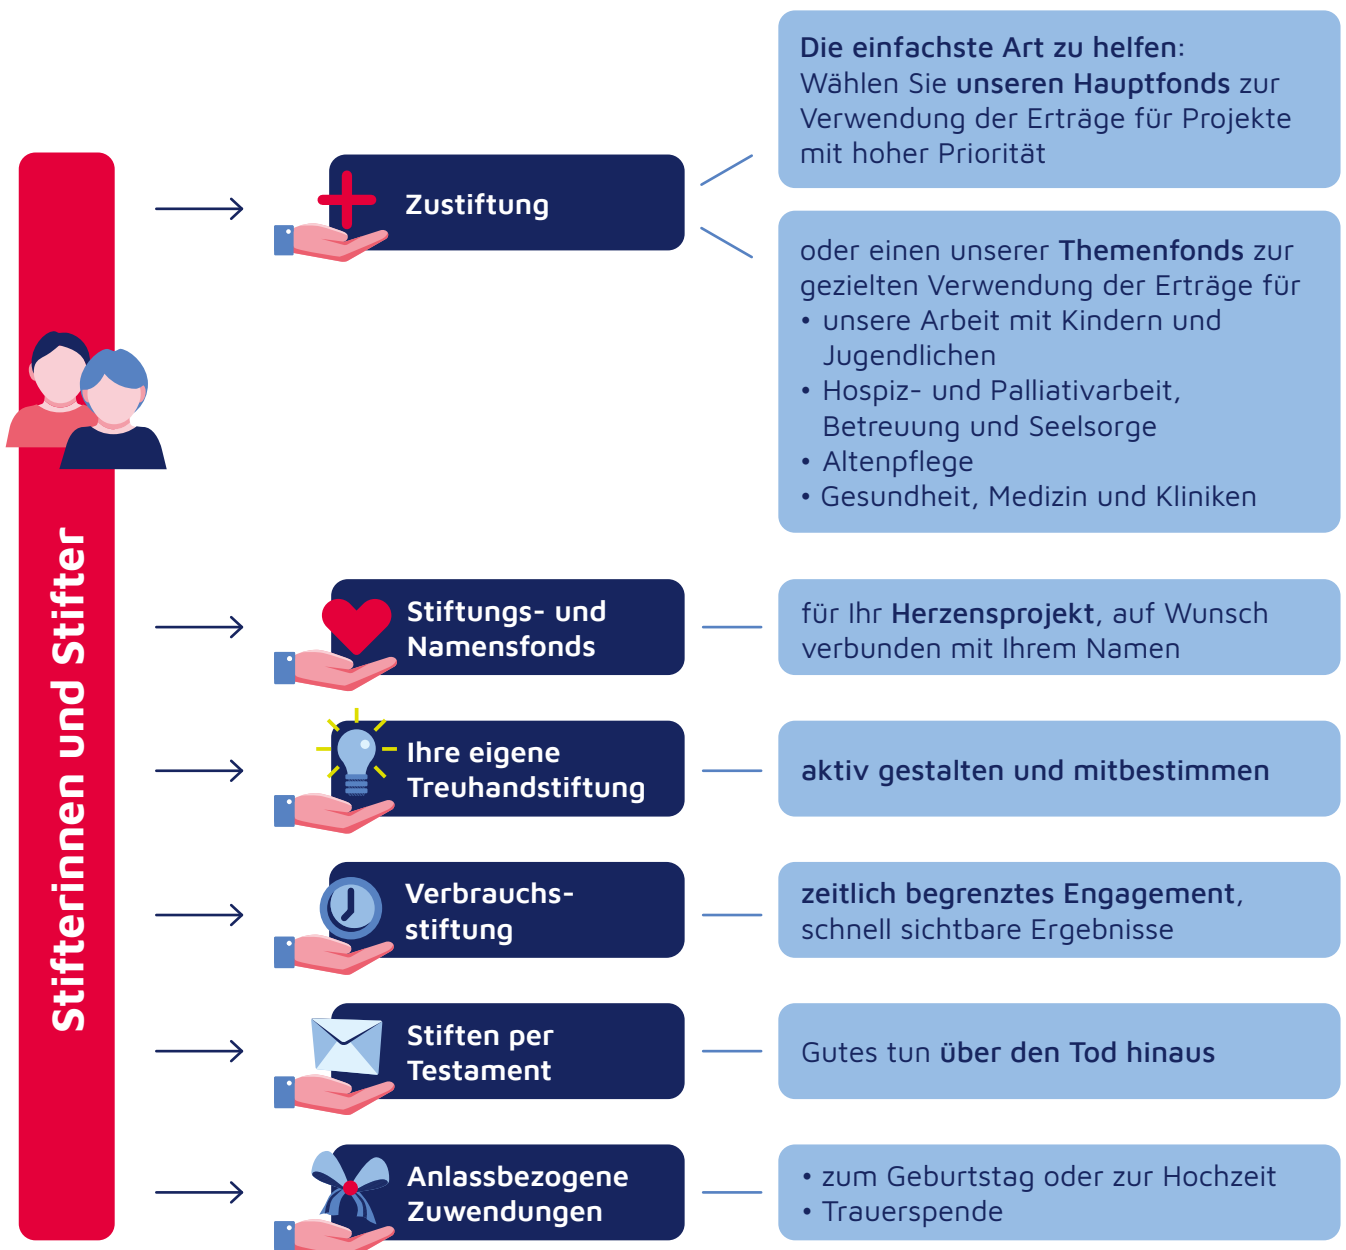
Stifterinnen und Stifter

Zustiftung

Die einfachste Art zu helfen: Wählen Sie unseren Hauptfonds zur Verwendung der Erträge für Projekte mit hoher Priorität

oder einen unserer Themenfonds zur gezielten Verwendung der Erträge für
• unsere Arbeit mit Kindern und Jugendlichen
• Hospiz- und Palliativarbeit, Betreuung und Seelsorge
• Altenpflege
• Gesundheit, Medizin und Kliniken

Stiftungs- und Namensfonds

für Ihr Herzensprojekt, auf Wunsch verbunden mit Ihrem Namen

Ihre eigene Treuhandstiftung

aktiv gestalten und mitbestimmen

Verbrauchsstiftung

zeitlich begrenztes Engagement, schnell sichtbare Ergebnisse

Stiften per Testament

Gutes tun über den Tod hinaus

Anlassbezogene Zuwendungen

• zum Geburtstag oder zur Hochzeit
• Trauerspende